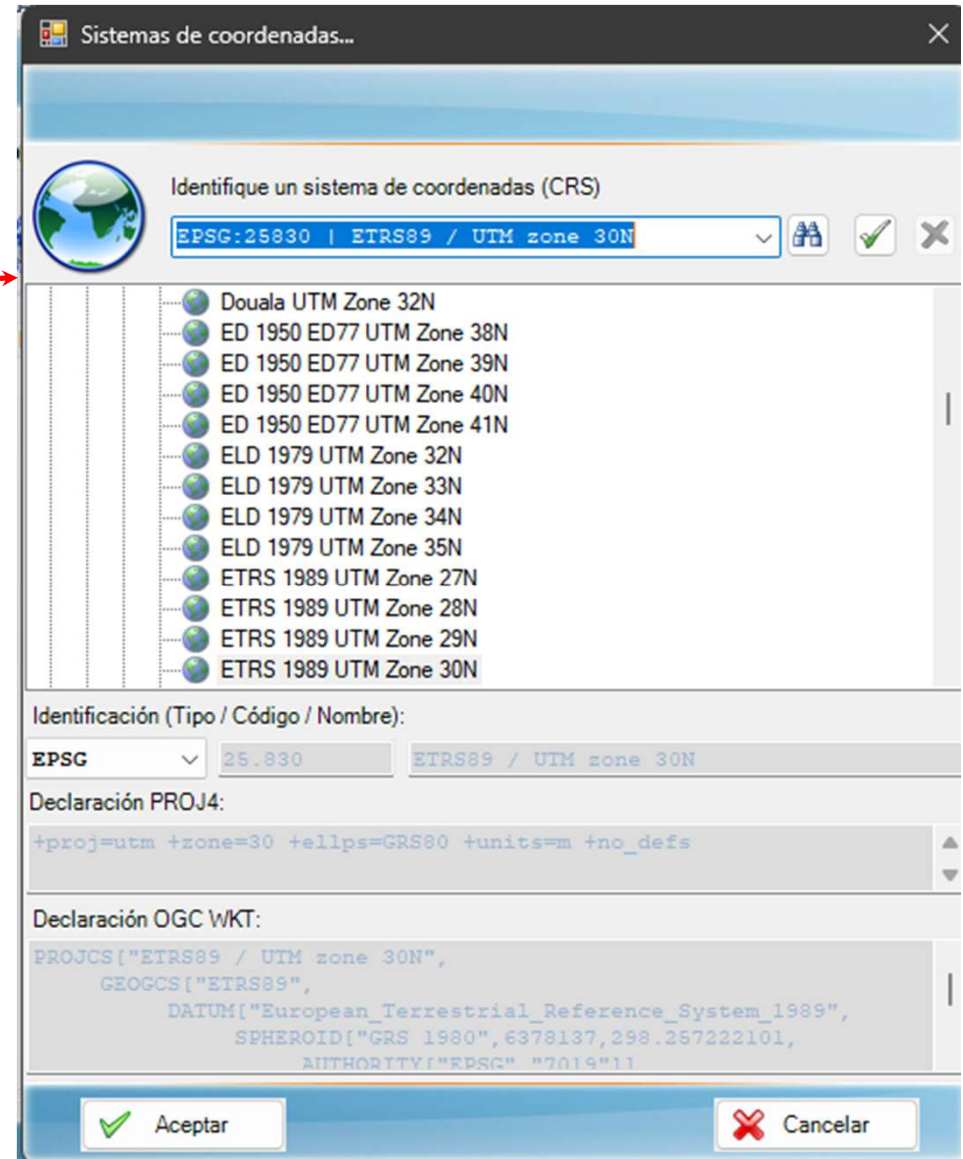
Sistemas de coordenadas...

Identifique un sistema de coordenadas (CRS)

EPSG:25830 | ETRS89 / UTM zone 30N

Douala UTM Zone 32N
ED 1950 ED77 UTM Zone 38N
ED 1950 ED77 UTM Zone 39N
ED 1950 ED77 UTM Zone 40N
ED 1950 ED77 UTM Zone 41N
ELD 1979 UTM Zone 32N
ELD 1979 UTM Zone 33N
ELD 1979 UTM Zone 34N
ELD 1979 UTM Zone 35N
ETRS 1989 UTM Zone 27N
ETRS 1989 UTM Zone 28N
ETRS 1989 UTM Zone 29N
ETRS 1989 UTM Zone 30N

Identificación (Tipo / Código / Nombre):

EPSG
25.830
ETRS89 / UTM zone 30N

Declaración PROJ4:

+proj=utm +zone=30 +ellps=GRS80 +units=m +no_defs

Declaración OGC WKT:

PROJCS["ETRS89 / UTM zone 30N",
GEOGCS["ETRS89",
DATUM["European_Terrestrial_Reference_System_1989",
SPHEROID["GRS 1980",6378137,298.257222101,
AUTHORITY["EPSG","7019"]]

Aceptar
Cancelar